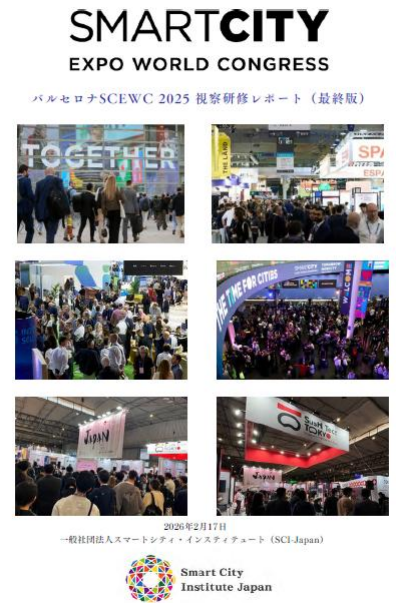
SMARTCITY
EXPO WORLD CONGRESS

バルセロナSCEWC 2025 視察研修レポート（最終版）

TOGETHER

SPA

THE TIME FOR CITIES

JAPAN

TOKYO

2026年2月17日
一般社団法人スマートシティ・インスティテュート（SCI-Japan）

Smart City Institute Japan